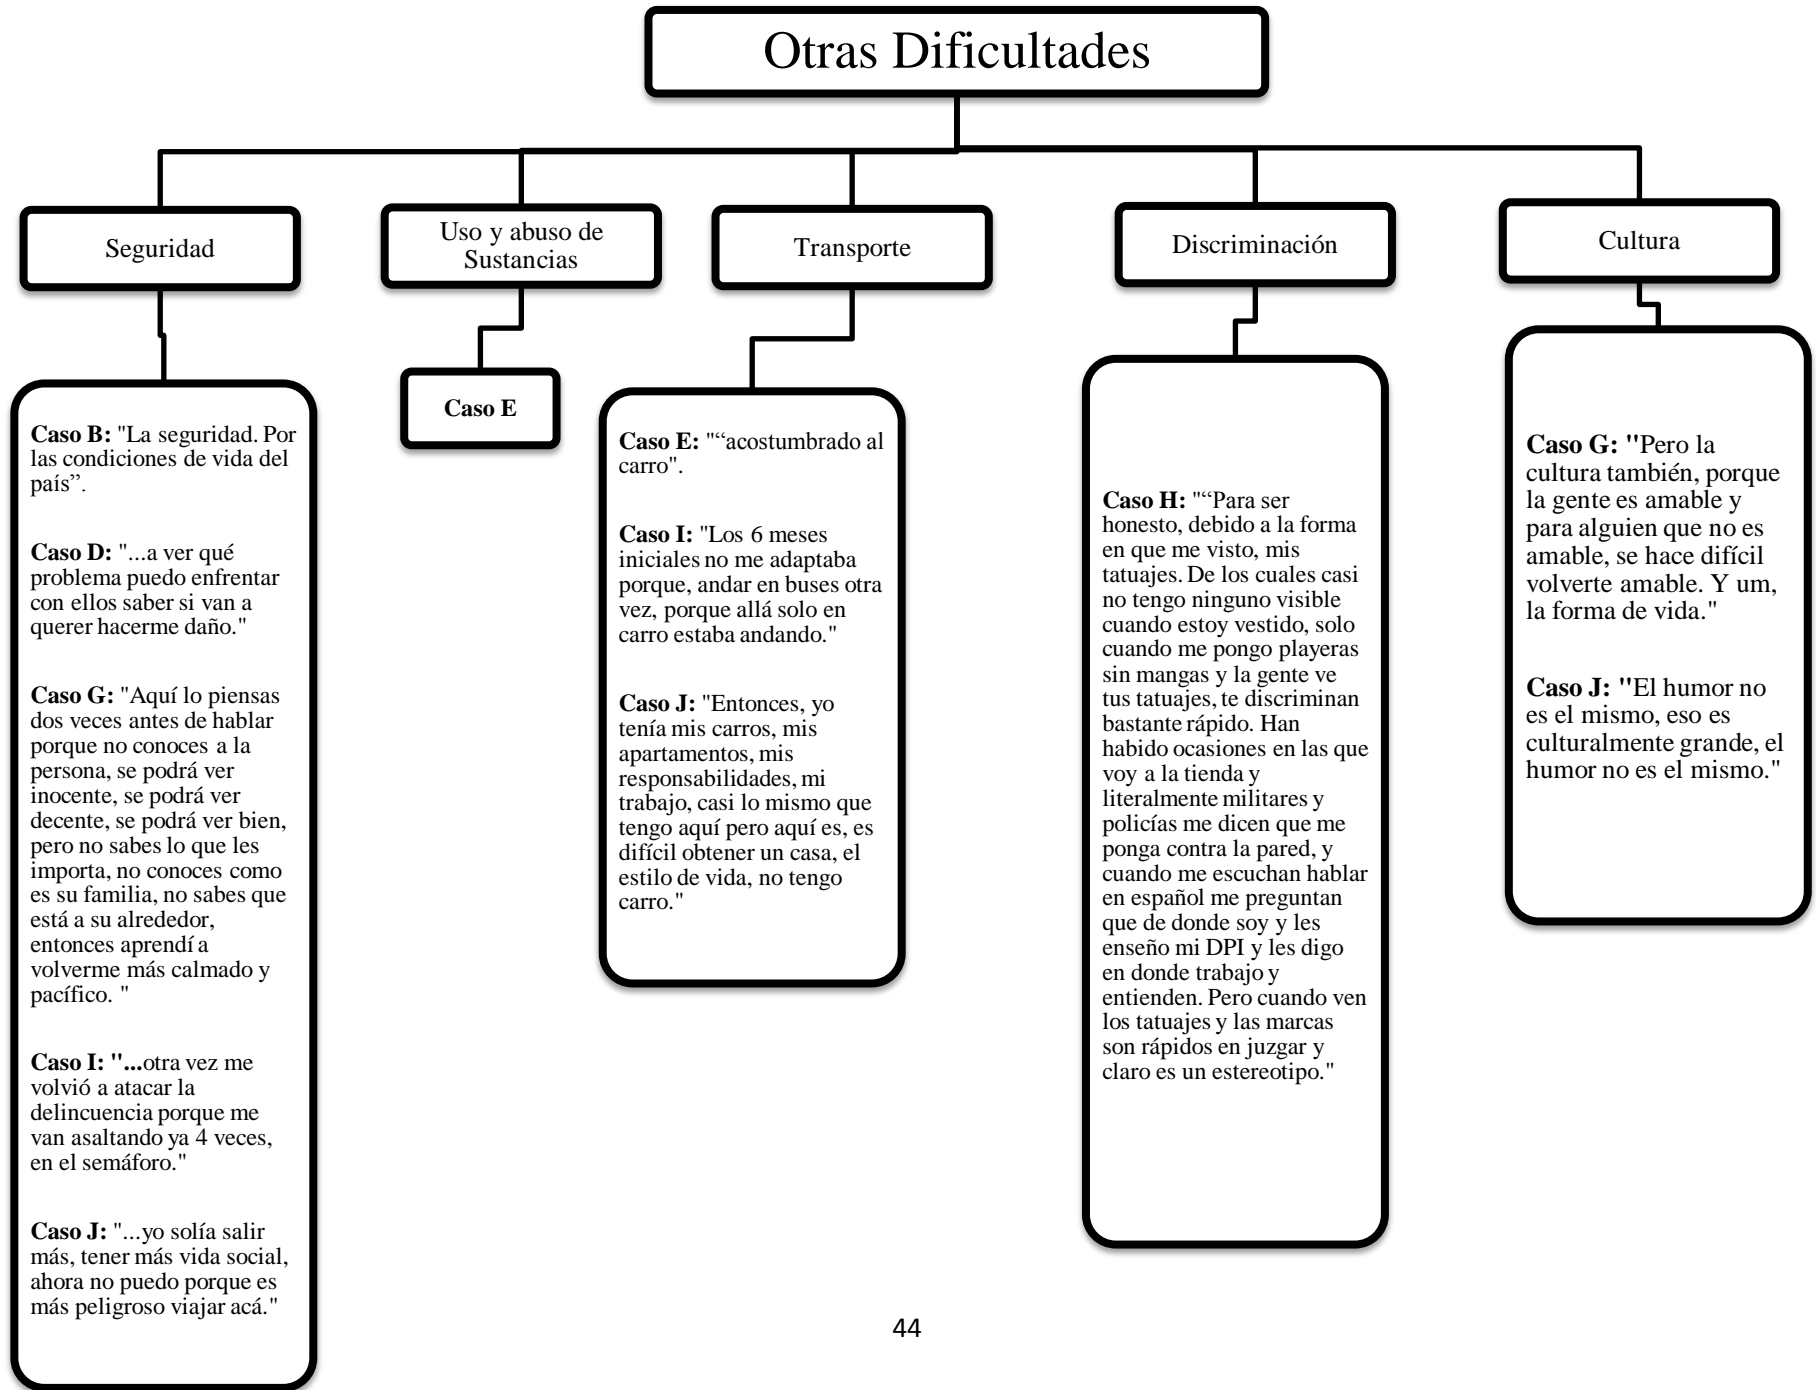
Otras Dificultades

Seguridad

Caso B: "La seguridad. Por las condiciones de vida del país".

Caso D: "...a ver qué problema puedo enfrentar con ellos saber si van a querer hacerme daño."

Caso G: "Aquí lo piensas dos veces antes de hablar porque no conoces a la persona, se podrá ver inocente, se podrá ver decente, se podrá ver bien, pero no sabes lo que les importa, no conoces como es su familia, no sabes que está a su alrededor, entonces aprendí a volverme más calmado y pacífico. "

Caso I: "...otra vez me volvió a atacar la delincuencia porque me van asaltando ya 4 veces, en el semáforo."

Caso J: "...yo solía salir más, tener más vida social, ahora no puedo porque es más peligroso viajar acá."

Uso y abuso de Sustancias

Caso E

Transporte

Caso E: "“acostumbrado al carro".

Caso I: "Los 6 meses iniciales no me adaptaba porque, andar en buses otra vez, porque allá solo en carro estaba andando."

Caso J: "Entonces, yo tenía mis carros, mis apartamentos, mis responsabilidades, mi trabajo, casi lo mismo que tengo aquí pero aquí es, es difícil obtener un casa, el estilo de vida, no tengo carro."

Discriminación

Caso H: "“Para ser honesto, debido a la forma en que me visto, mis tatuajes. De los cuales casi no tengo ninguno visible cuando estoy vestido, solo cuando me pongo playeras sin mangas y la gente ve tus tatuajes, te discriminan bastante rápido. Han habido ocasiones en las que voy a la tienda y literalmente militares y policías me dicen que me ponga contra la pared, y cuando me escuchan hablar en español me preguntan que de donde soy y les enseño mi DPI y les digo en donde trabajo y entienden. Pero cuando ven los tatuajes y las marcas son rápidos en juzgar y claro es un estereotipo."

Cultura

Caso G: "Pero la cultura también, porque la gente es amable y para alguien que no es amable, se hace difícil volverte amable. Y um, la forma de vida."

Caso J: "El humor no es el mismo, eso es culturalmente grande, el humor no es el mismo."

44